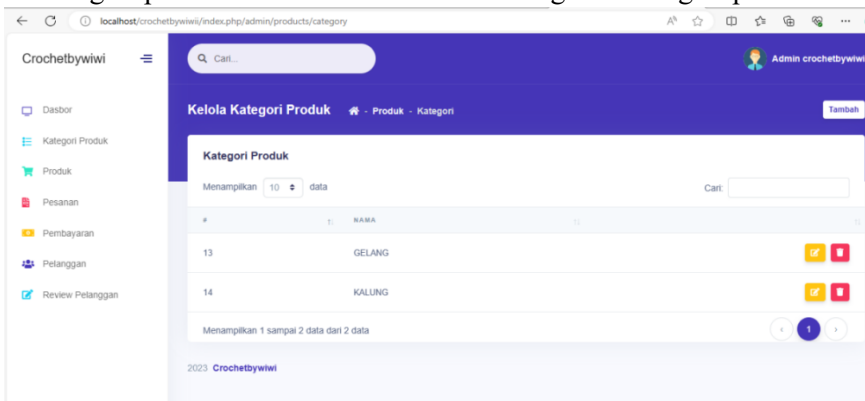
localhost/crochetbywiwi/index.php/admin/products/category

Crochetbywiwi

Cari...

Admin crochetbywiwi

Dasbor
Kategori Produk
Produk
Pesanan
Pembayaran
Pelanggan
Review Pelanggan

Kelola Kategori Produk - Produk - Kategori

Tambah

Kategori Produk

Menampilkan 10 data

Cari:

| # | NAMA |
|---|---|
| 13 | GELANG |
| 14 | KALUNG |

Menampilkan 1 sampai 2 data dari 2 data

1

2023 Crochetbywiwi